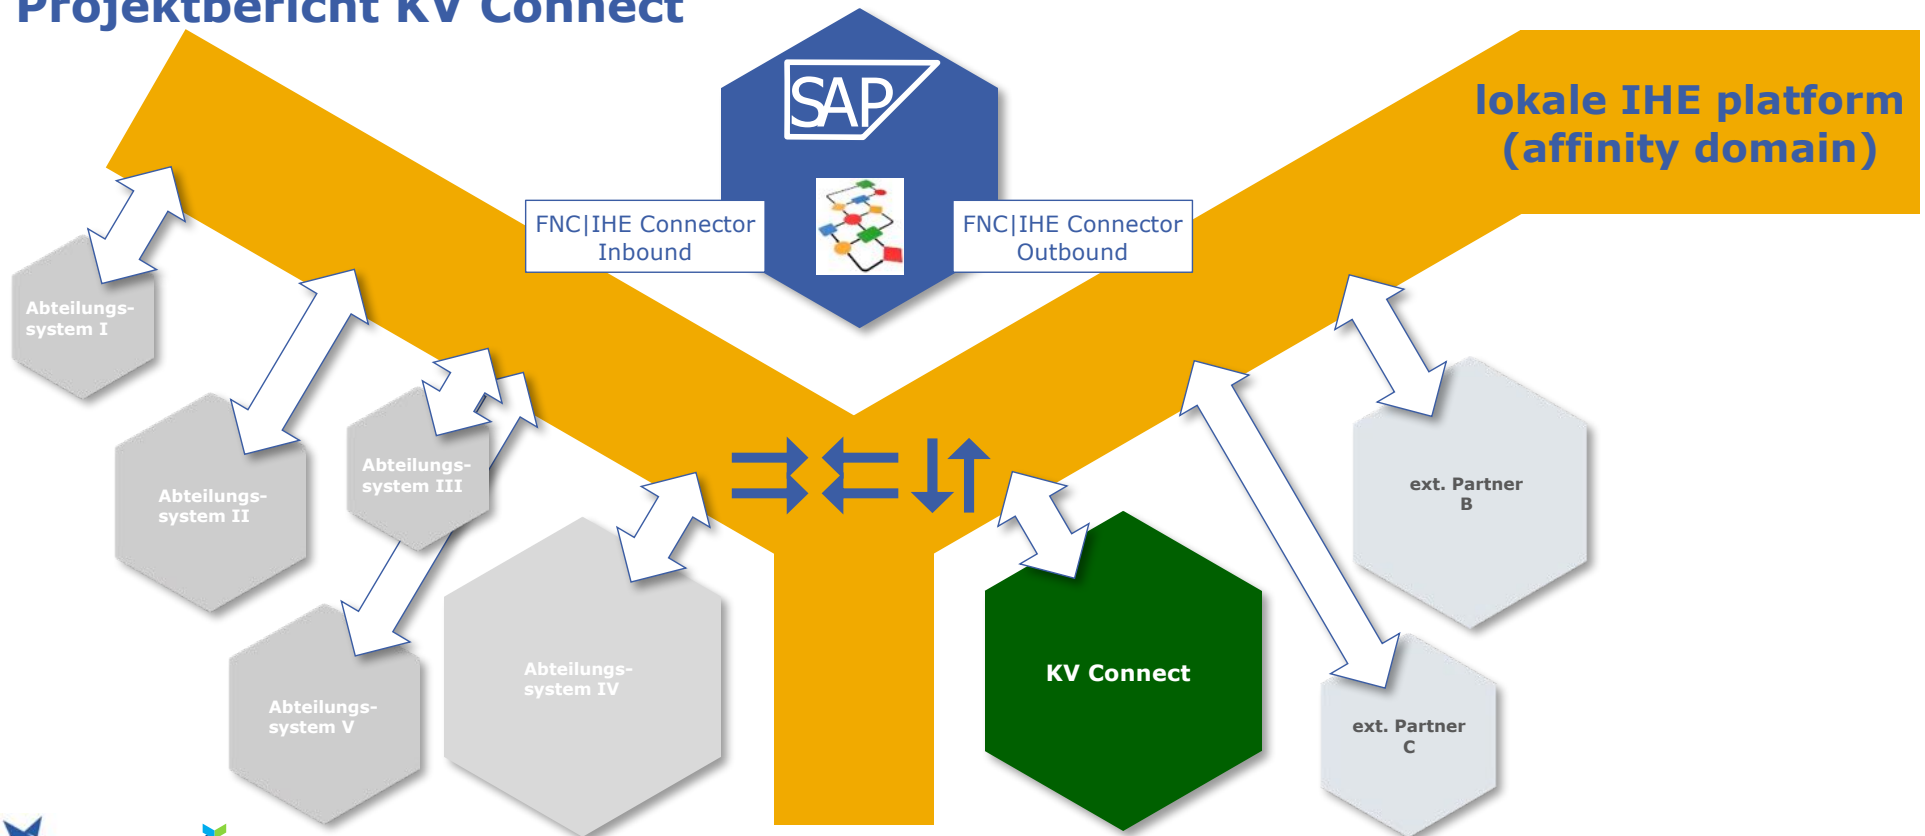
Projektbericht KV Connect

SAP

FNC|IHE Connector Inbound

FNC|IHE Connector Outbound

lokale IHE platform (affinity domain)

Abteilungs-system I

Abteilungs-system II

Abteilungs-system III

Abteilungs-system IV

Abteilungs-system V

KV Connect

ext. Partner B

ext. Partner C